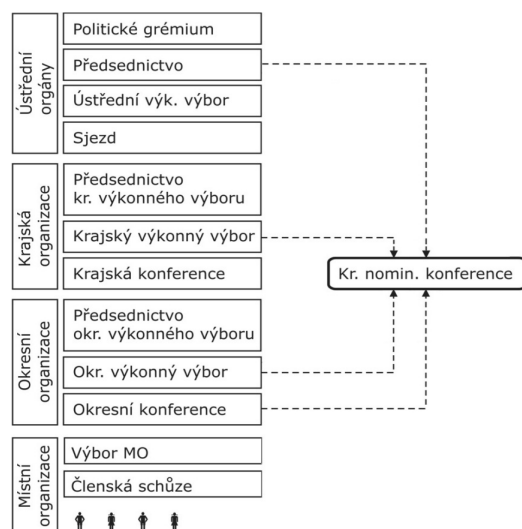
Ústřední orgány

Politické grémium

Předsednictvo

Ústřední výk. výbor

Sjezd

Krajská organizace

Předsednictvo kr. výkonného výboru

Krajský výkonný výbor

Krajská konference

Kr. nomin. konference

Okresní organizace

Předsednictvo okr. výkonného výboru

Okr. výkonný výbor

Okresní konference

Místní organizace

Výbor MO

Členská schůze